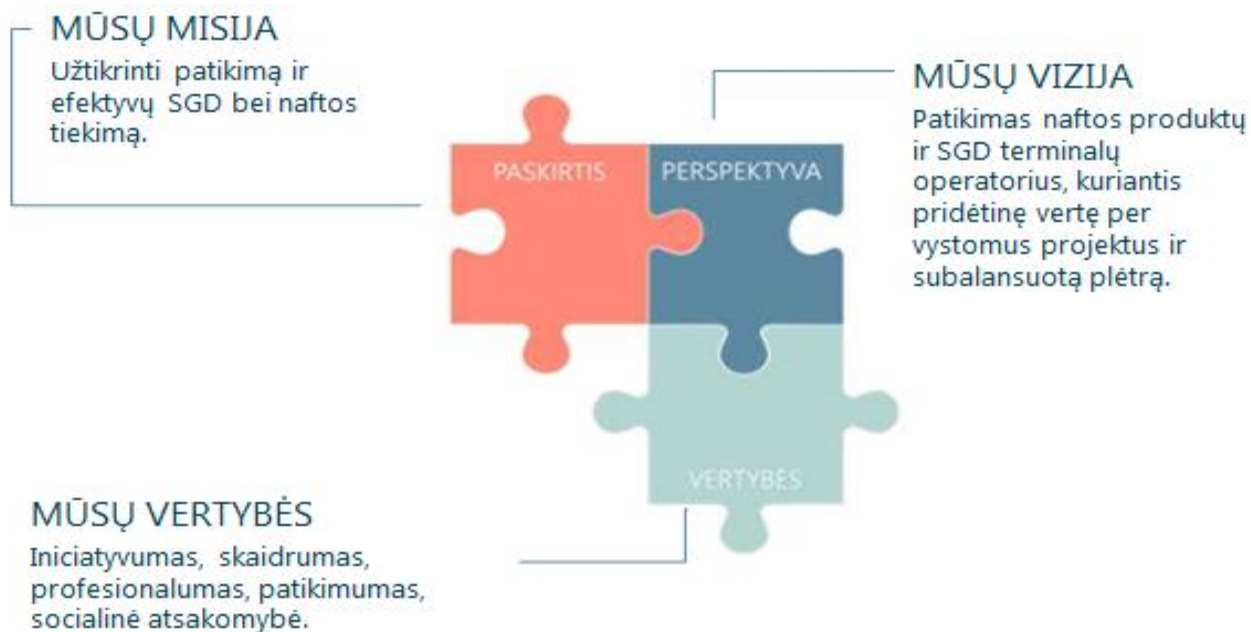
MŪSŲ MISIJA
Užtikrinti patikimą ir efektyvų SGD bei naftos tiekimą.

MŪSŲ VIZIJA
Patikimas naftos produktų ir SGD terminalų operatorius, kuriantis pridėtinę vertę per vystomus projektus ir subalansuotą plėtrą.

PASKIRTIS

PERSPEKTYVA

VERTYBĖS

MŪSŲ VERTYBĖS
Iniciatyvumas, skaidrumas, profesionalumas, patikimumas, socialinė atsakomybė.